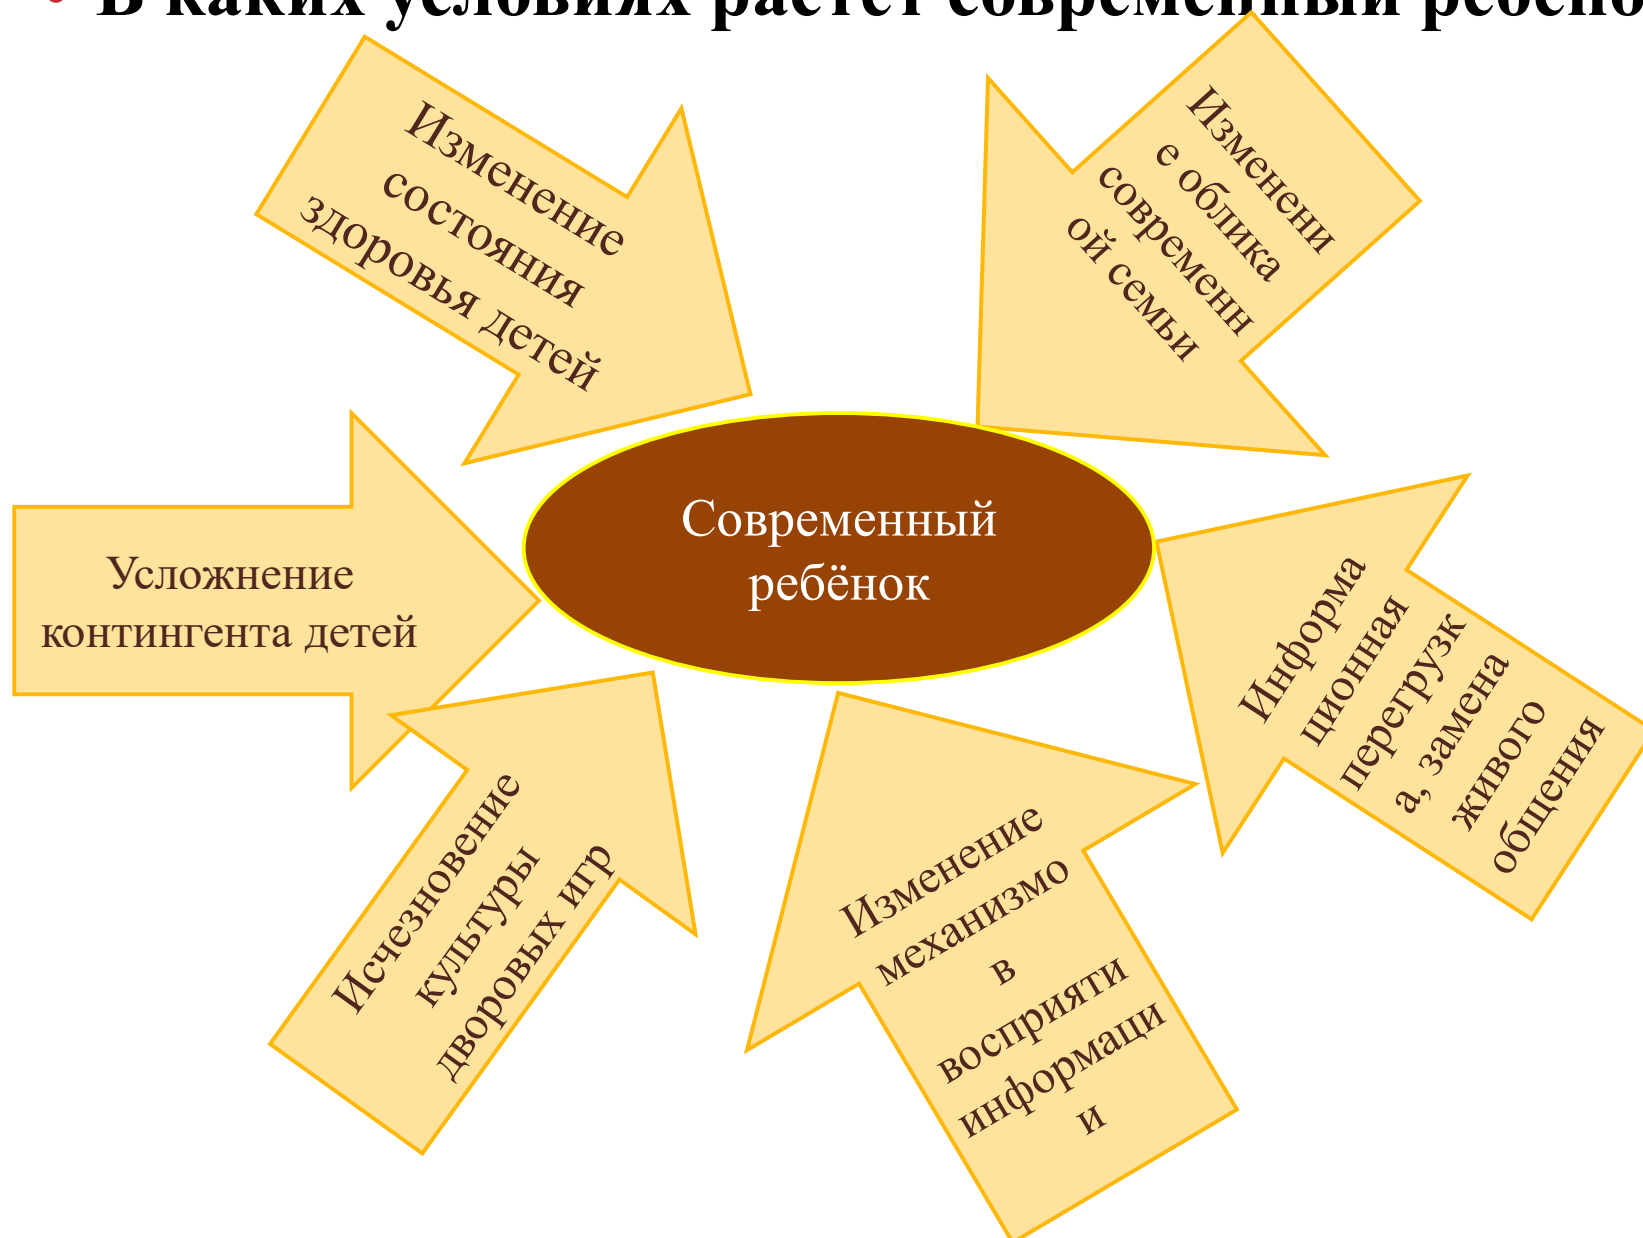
• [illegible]

Изменение состояния здоровья детей

Изменени е облика современн ой семьи

Современный ребёнок

Усложнение контингента детей

Информа ционная перегрузк а, замена живого общения

Исчезновение культуры дворовых игр

Изменение механизмо в восприяти информаци и